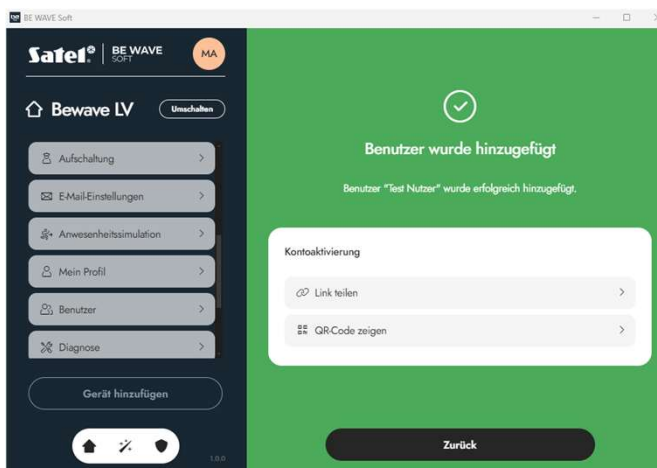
BE WAVE Soft

Satel® | BE WAVE SOFT

MA

Bewave LV

Umschalten

Aufschaltung

E-Mail-Einstellungen

Anwesenheitssimulation

Mein Profil

Benutzer

Diagnose

Gerät hinzufügen

1.0.0

Benutzer wurde hinzugefügt

Benutzer "Test Nutzer" wurde erfolgreich hinzugefügt.

Kontoaktivierung

Link teilen

QR-Code zeigen

Zurück